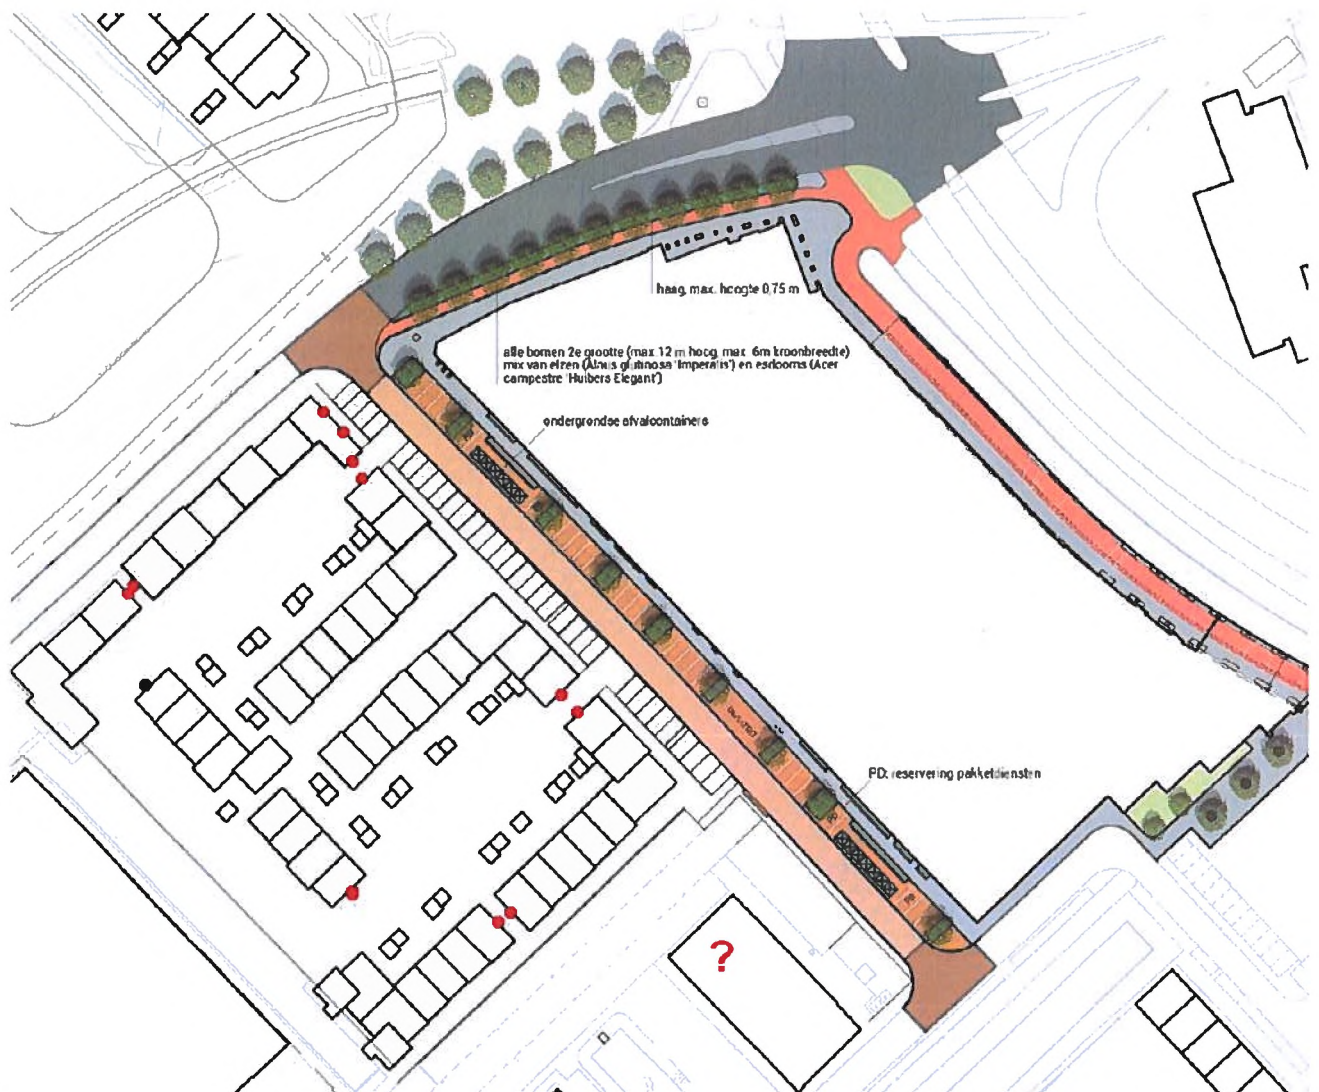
haag max. hoogte 0,75 m

alle bomen 2e grootte (max 12 m hoog, max. 6m kroonbreedte) mix van elzen (Alnus glutinosa 'Imperialis') en esdooms (Acer campestre 'Huibers Elegant')

ondergrondse afvalcontainers

PD: reservering pakketdiensten

?